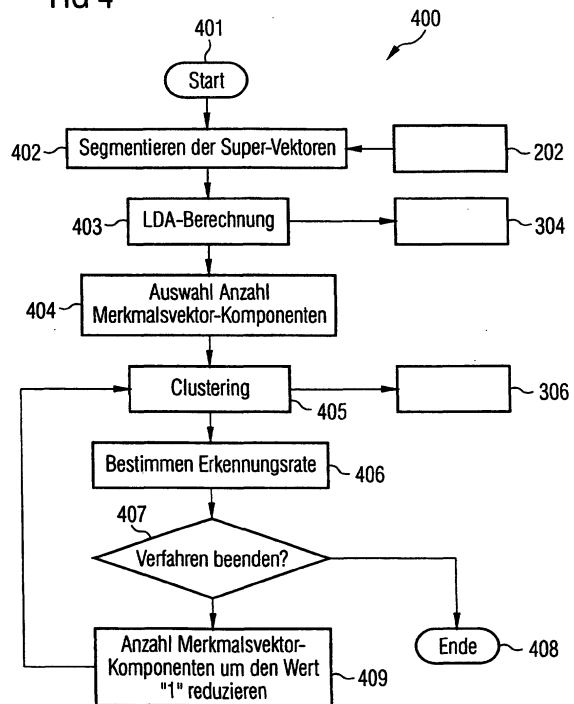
FIG 4

400

401

Start

402

Segmentieren der Super-Vektoren

202

403

LDA-Berechnung

304

404

Auswahl Anzahl Merkmalsvektor-Komponenten

Clustering

405

306

Bestimmen Erkennungsrate

406

407

Verfahren beenden?

Anzahl Merkmalsvektor-Komponenten um den Wert "1" reduzieren

409

Ende

408